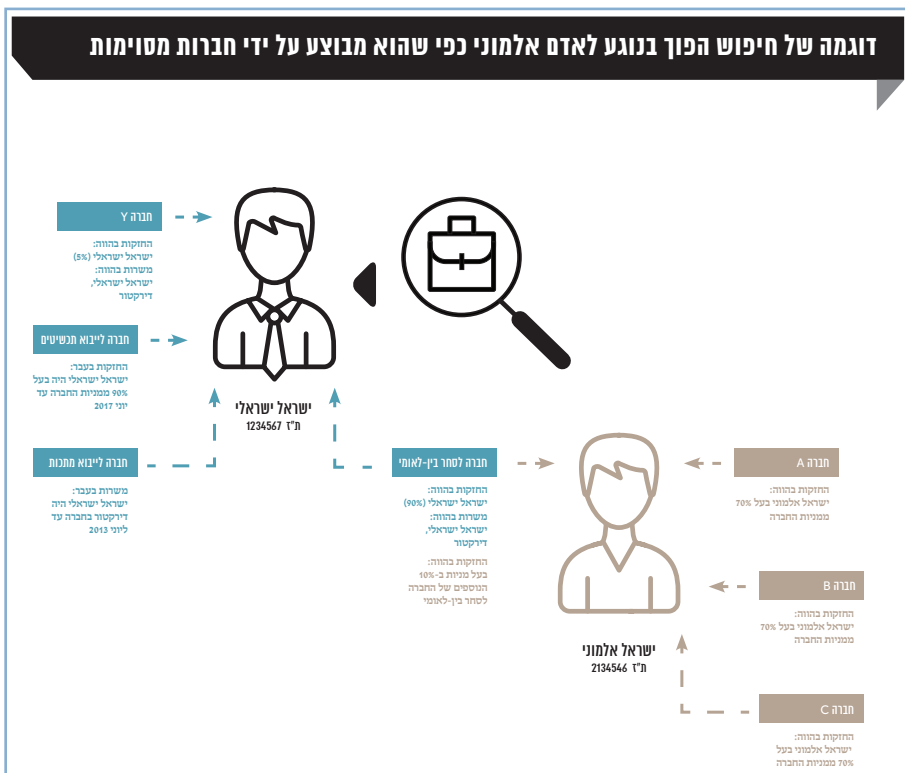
דוגמה של חיפוש הפוך בנוגע לאדם אלמוני כפי שהוא מבוצע על ידי חברות מסוימות

חברה Y

החזקות בהווה:
ישראל ישראלי (5%)
משרות בהווה:
ישראל ישראלי,
דירקטור

חברה לייבוא תכשיטים

החזקות בעבר:
ישראל ישראלי היה בעל 90% ממניות החברה עד יוני 2017

ישראל ישראלי
ת"ז 1234567

חברה לייבוא מתכות

משרות בעבר:
ישראל ישראלי היה דירקטור בחברה עד ליוני 2013

חברה לסחר בין-לאומי

החזקות בהווה:
ישראל ישראלי (90%)
משרות בהווה:
ישראל ישראלי,
דירקטור

החזקות בהווה:
בעל מניות ב-10% הנוספים של החברה לסחר בין-לאומי

חברה A

החזקות בהווה:
ישראל אלמוני בעל 70% ממניות החברה

חברה B

החזקות בהווה:
ישראל אלמוני בעל 70% ממניות החברה

ישראל אלמוני
ת"ז 2134546

חברה C

החזקות בהווה:
ישראל אלמוני בעל 70% ממניות החברה